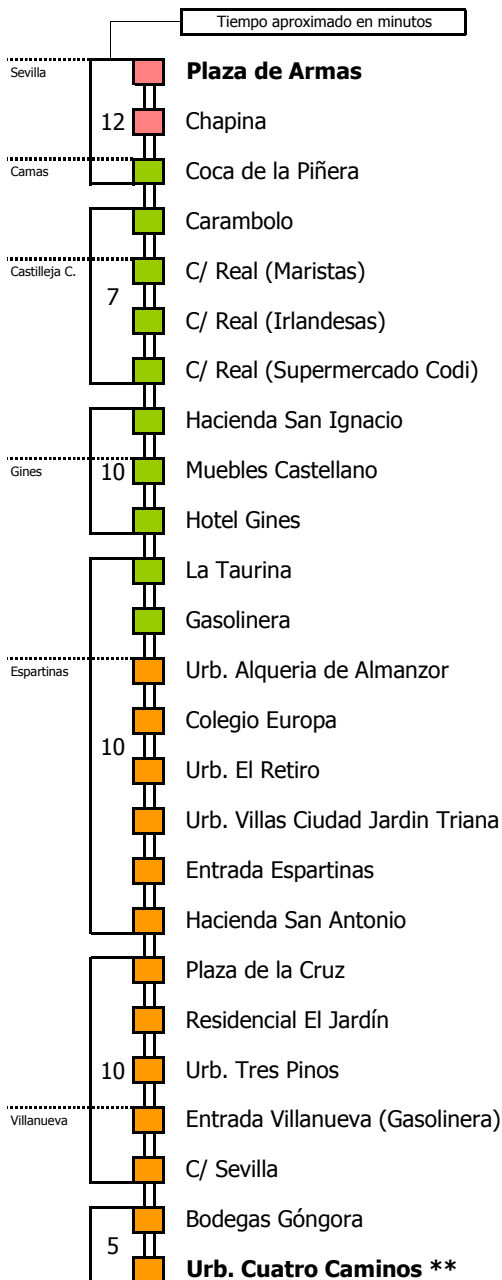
Tiempo aproximado en minutos

Sevilla

**Plaza de Armas**

12

Chapina

Camas

Coca de la Piñera

Carambolo

Castilleja C.

C/ Real (Maristas)

7

C/ Real (Irlandesas)

C/ Real (Supermercado Codi)

Hacienda San Ignacio

Gines

10

Muebles Castellano

Hotel Gines

La Taurina

Gasolinera

Espartinas

Urb. Alqueria de Almanzor

Colegio Europa

10

Urb. El Retiro

Urb. Villas Ciudad Jardin Triana

Entrada Espartinas

Hacienda San Antonio

Plaza de la Cruz

Residencial El Jardín

10

Urb. Tres Pinos

Villanueva

Entrada Villanueva (Gasolinera)

C/ Sevilla

Bodegas Góngora

5

**Urb. Cuatro Caminos \*\***